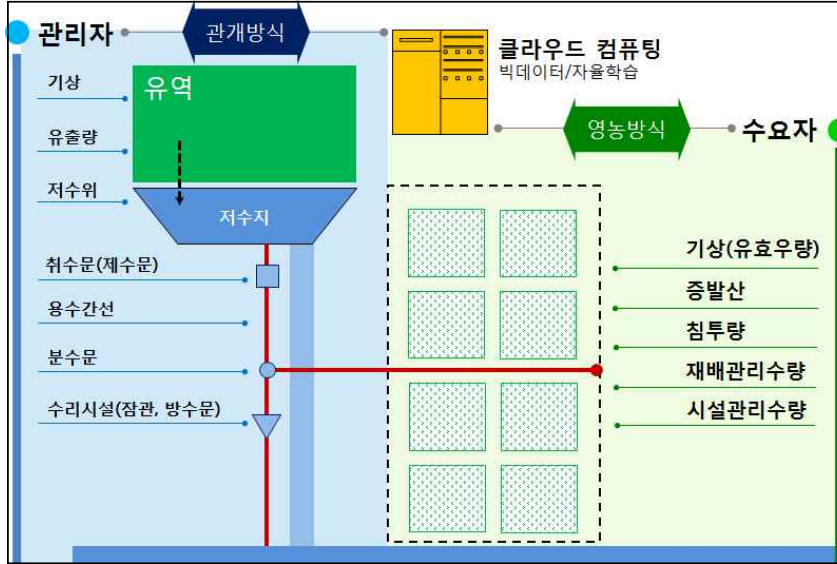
관리자

관개방식

클라우드 컴퓨팅
빅데이터/자율학습

기상

유역

유출량

저수위

저수지

영농방식

수요자

취수문(제수문)

용수간선

분수문

수리시설(잠관, 방수문)

기상(유효우량)

증발산

침투량

재배관리수량

시설관리수량